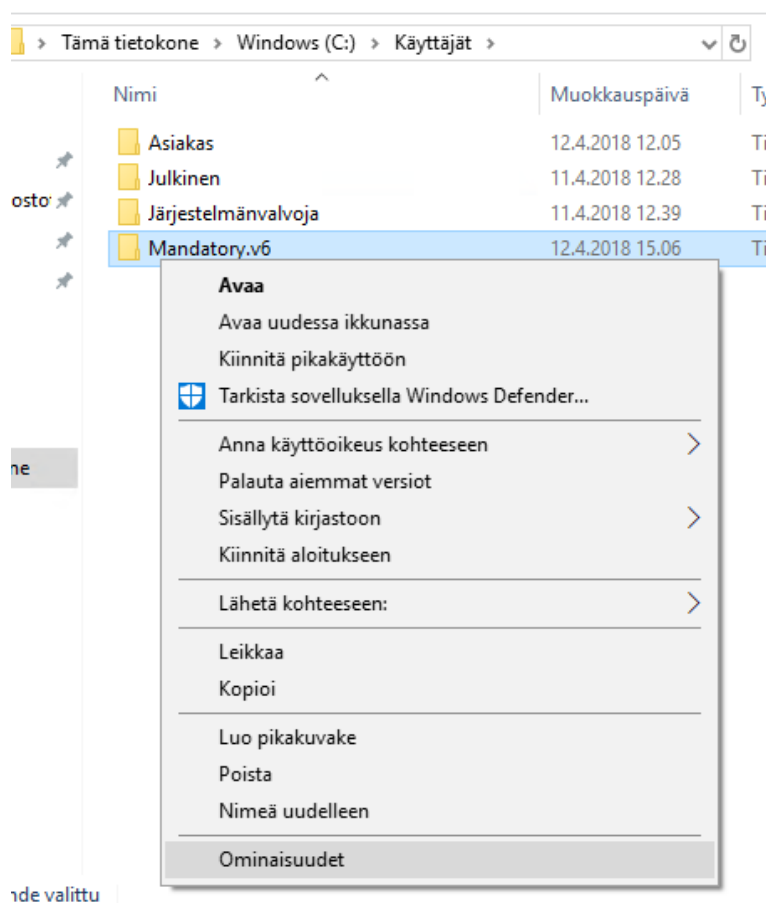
> Tämä tietokone > Windows (C:) > Käyttäjät >

Nimi | Muokkauspäivä | Ty

| Nimi | Muokkauspäivä | Ty |
|---|---|---|
| Asiakas | 12.4.2018 12.05 | Ti |
| Julkinen | 11.4.2018 12.28 | Ti |
| Järjestelmänvalvoja | 11.4.2018 12.39 | Ti |
| Mandatory.v6 | 12.4.2018 15.06 | Ti |

osto

ne

nde valittu

Avaa
Avaa uudessa ikkunassa
Kiinnitä pikakäyttöön
Tarkista sovelluksella Windows Defender...

Anna käyttöoikeus kohteeseen
Palauta aiemmat versiot
Sisällytä kirjastoon
Kiinnitä aloitukseen

Lähetä kohteeseen:

Leikkaa
Kopioi

Luo pikakuvake
Poista
Nimeä uudelleen

Ominaisuudet